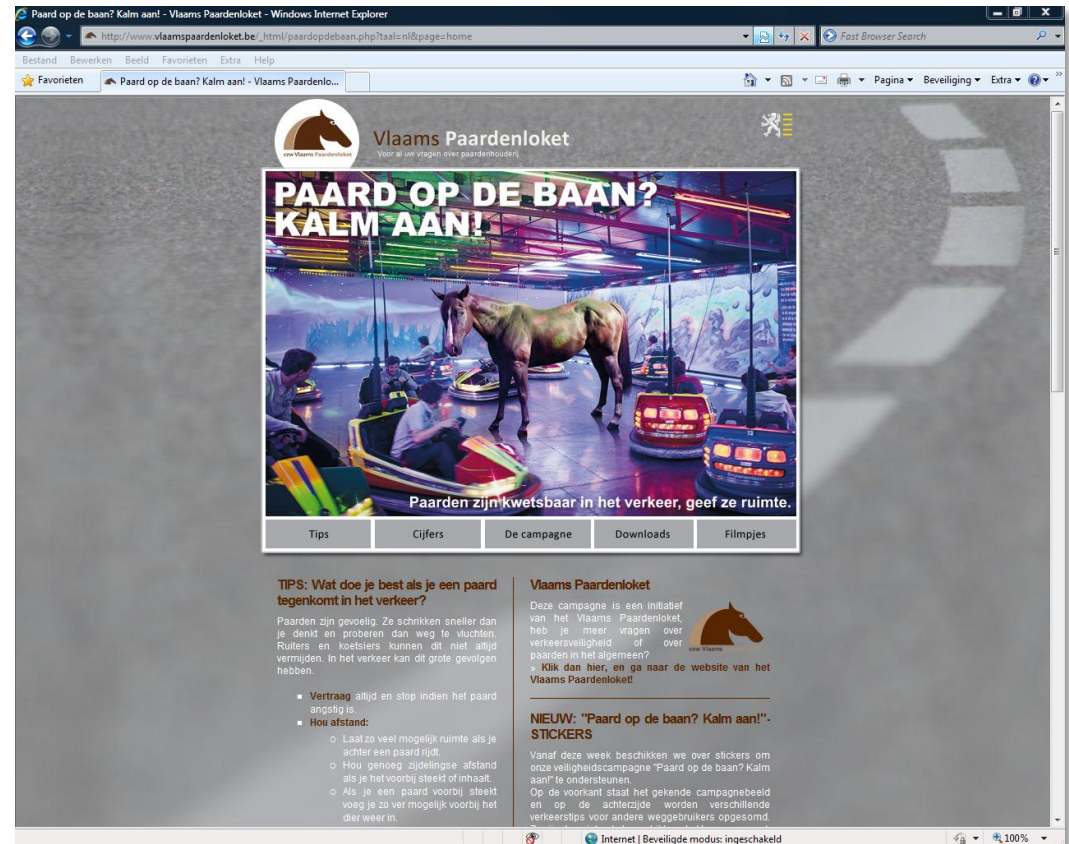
Paard op de baan? Kalm aan! - Vlaams Paardenloket - Windows Internet Explorer

http://www.vlaamspaardenloket.be/_html/paardopdebaan.php?taal=nl&page=home

Fast Browser Search

Bestand Bewerken Beeld Favorieten Extra Help

Favorieten

Paard op de baan? Kalm aan! - Vlaams Paardenlo...

Pagina ▾ Beveiliging ▾ Extra ▾

vzw Vlaams Paardenloket

Vlaams Paardenloket
Voor al uw vragen over paardenhouderij

PAARD OP DE BAAN? KALM AAN!

Paarden zijn kwetsbaar in het verkeer, geef ze ruimte.

| Tips | Cijfers | De campagne | Downloads | Filmpjes |
|---|---|---|---|---|

TIPS: Wat doe je best als je een paard tegenkomt in het verkeer?

Paarden zijn gevoelig. Ze schrikken sneller dan je denkt en proberen dan weg te vluchten. Ruiters en koetsiers kunnen dit niet altijd vermijden. In het verkeer kan dit grote gevolgen hebben.

- Vertraag altijd en stop indien het paard angstig is.
- Hou afstand:
  - Laat zo veel mogelijk ruimte als je achter een paard rijdt.
  - Hou genoeg zijdelingse afstand als je het voorbij steekt of inhaalt.
  - Als je een paard voorbij steekt voeg je zo ver mogelijk voorbij het dier weer in.

Vlaams Paardenloket

Deze campagne is een initiatief van het Vlaams Paardenloket, heb je meer vragen over verkeersveiligheid of over paarden in het algemeen?

» Klik dan hier, en ga naar de website van het Vlaams Paardenloket!

vzw Vlaams

NIEUW: "Paard op de baan? Kalm aan!"-STICKERS

Vanaf deze week beschikken we over stickers om onze veiligheidscampagne "Paard op de baan? Kalm aan!" te ondersteunen.
Op de voorkant staat het gekende campagnebeeld en op de achterzijde worden verschillende verkeerstips voor andere weggebruikers opgesomd.

Internet | Beveiligde modus: ingeschakeld

100%